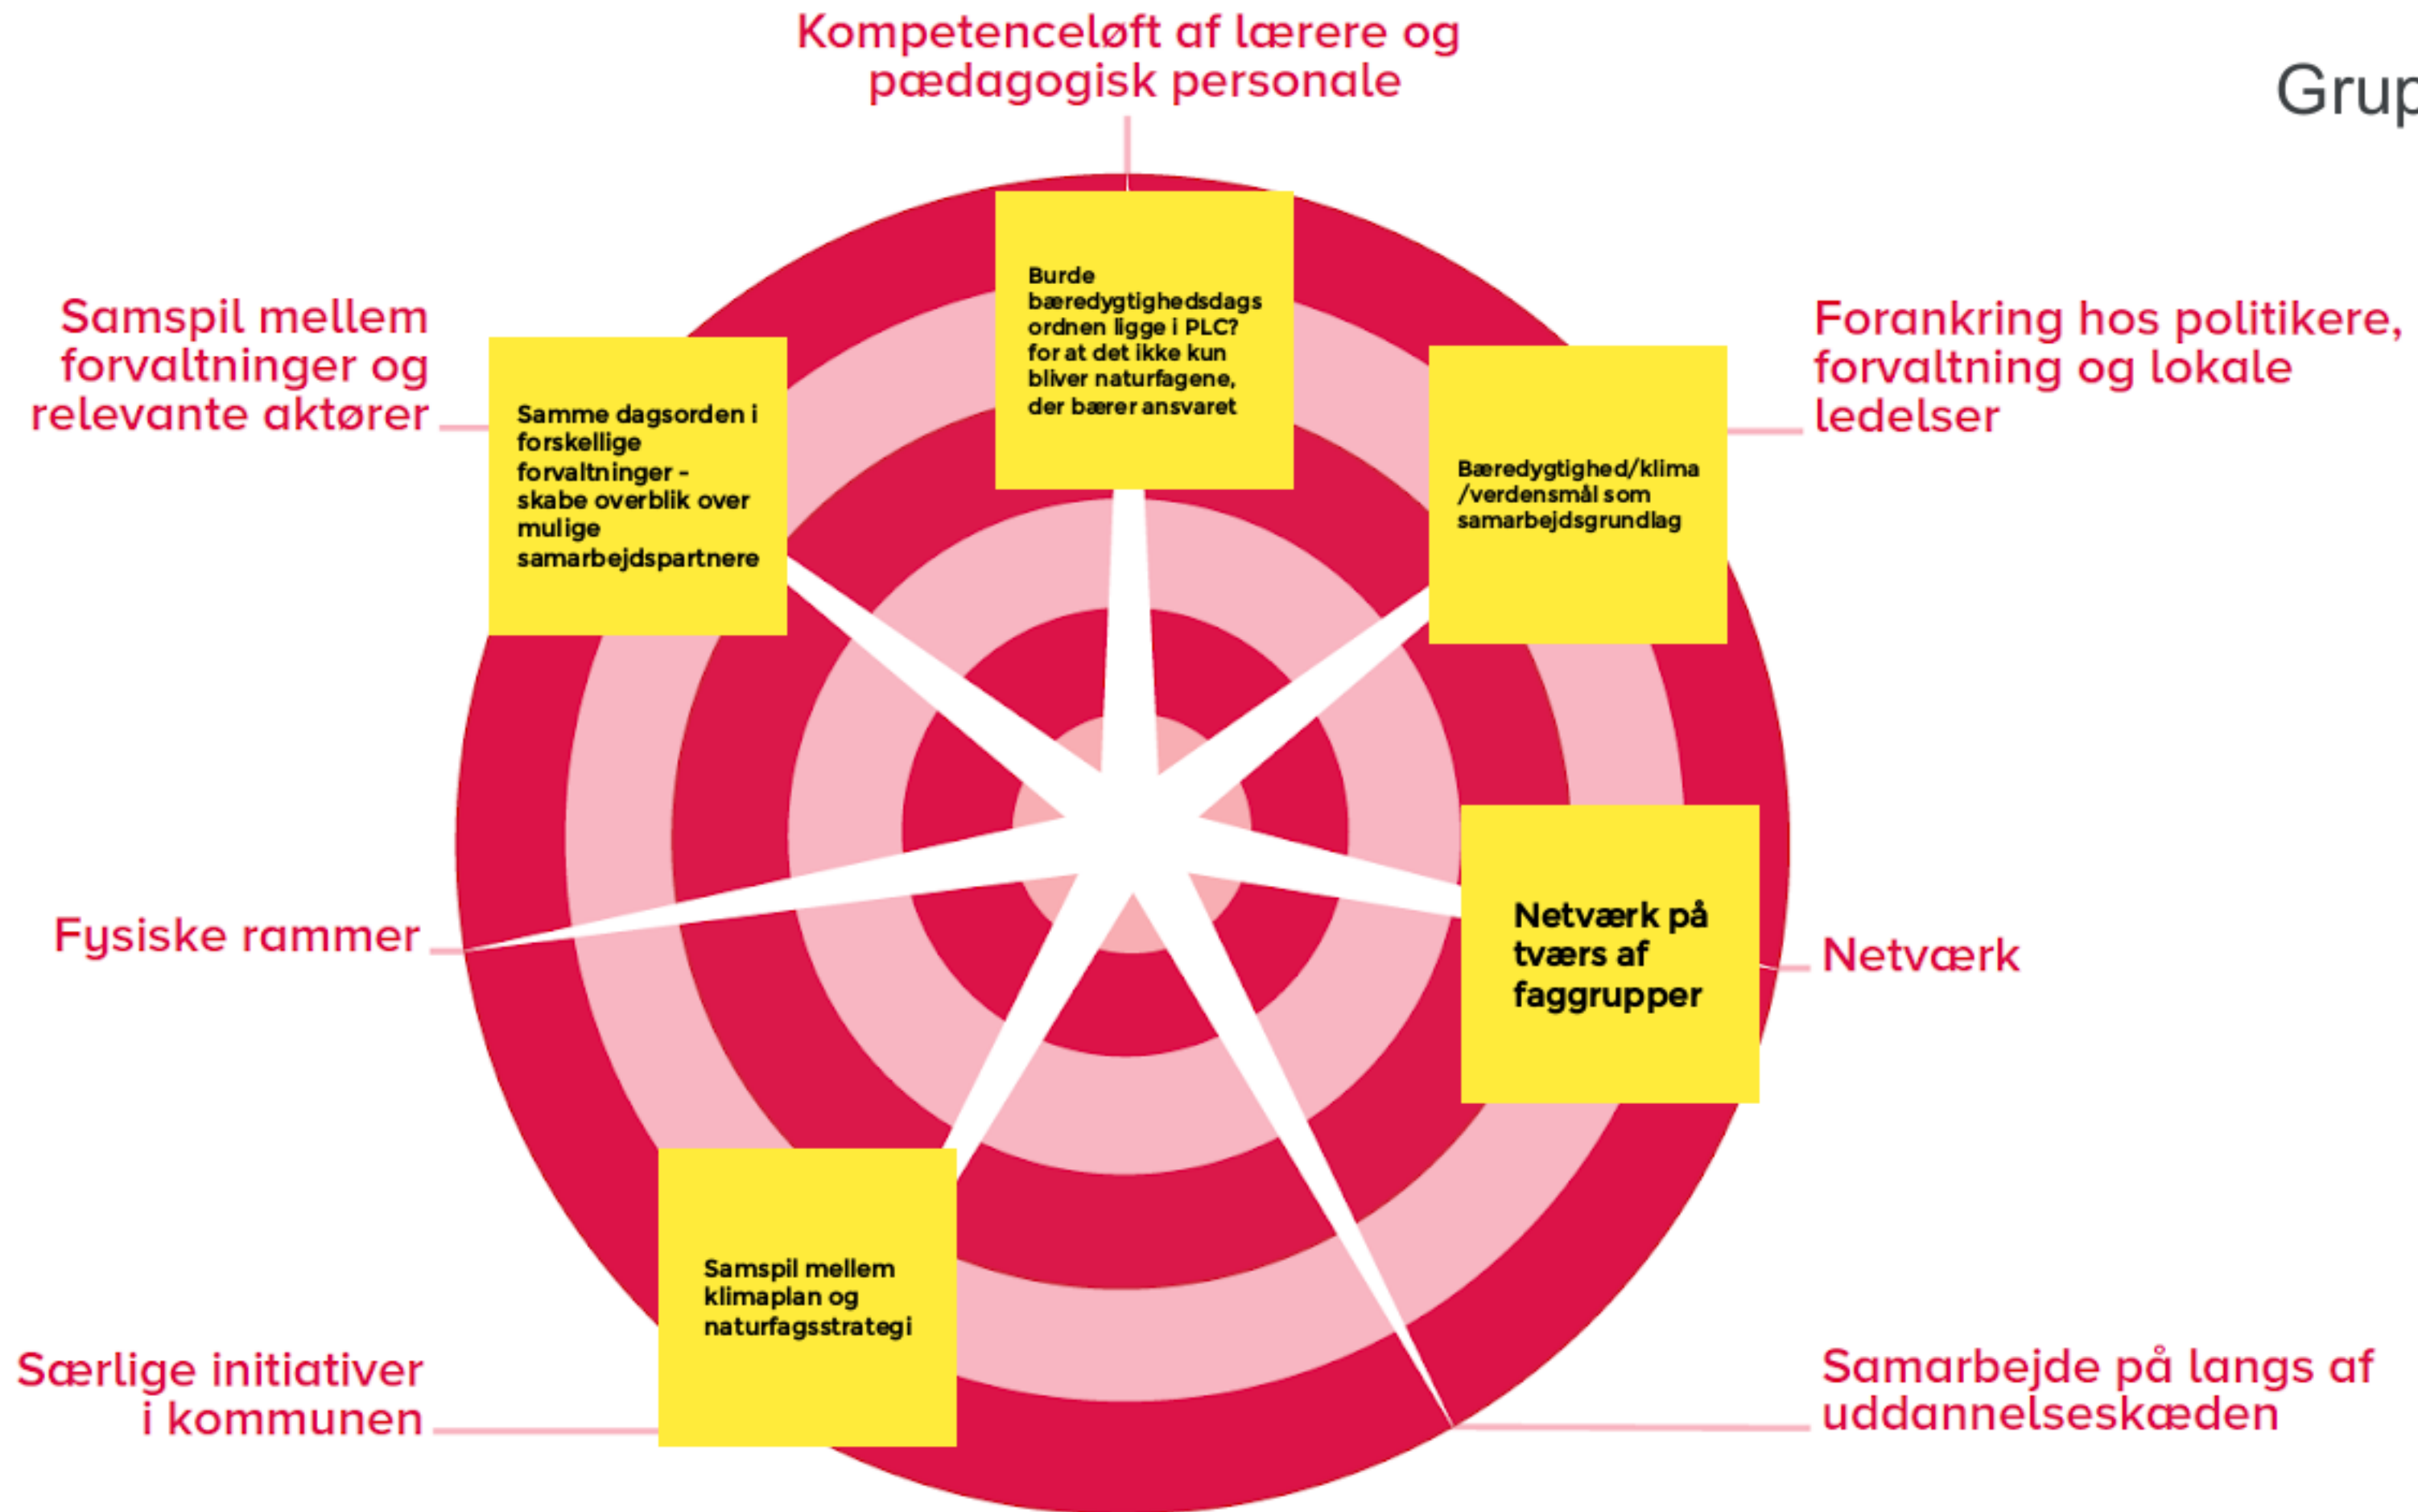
Kompetenceløft af lærere og pædagogisk personale

Grup

Samspil mellem forvaltninger og relevante aktører

Burde bæredygtighedsdags ordnen ligge i PLC? for at det ikke kun bliver naturfagene, der bærer ansvaret

Forankring hos politikere, forvaltning og lokale ledelser

Samme dagsorden i forskellige forvaltninger - skabe overblik over mulige samarbejdspartnere

Bæredygtighed/klima /verdensmål som samarbejdsgrundlag

Fysiske rammer

Netværk på tværs af faggrupper

Netværk

Samspil mellem klimaplan og naturfagsstrategi

Særlige initiativer i kommunen

Samarbejde på langs af uddannelseskæden